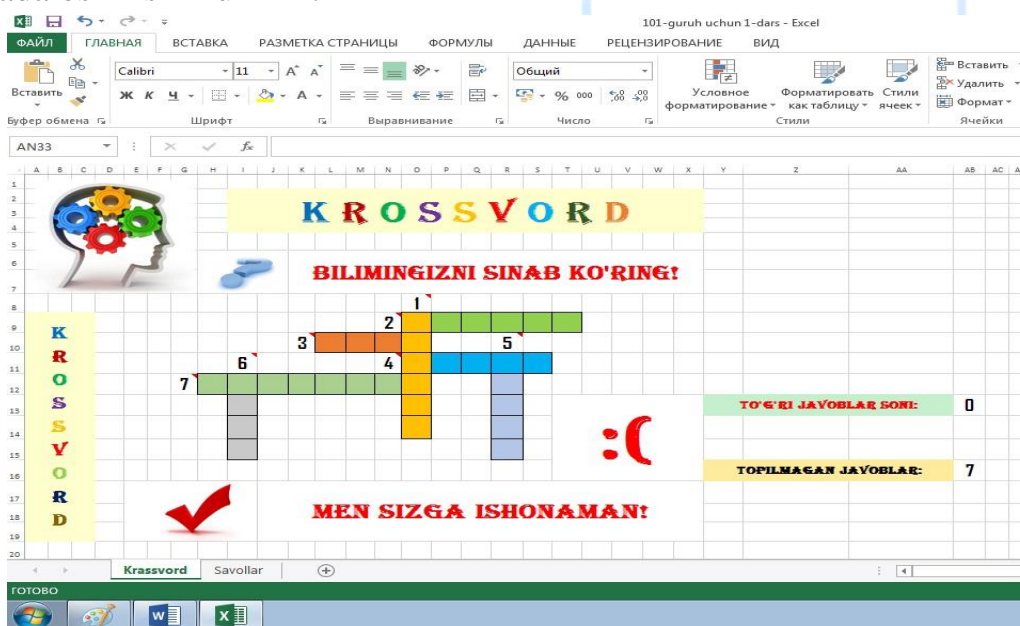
101-guruh uchun 1-dars - Excel

ФАЙЛ ГЛАВНАЯ ВСТАВКА РАЗМЕТКА СТРАНИЦЫ ФОРМУЛЫ ДАННЫЕ РЕЦЕНЗИРОВАНИЕ ВИД

Вставить
Calibri 11
Ж К Ч
Общий
% 000
Условное форматирование
Форматировать как таблицу
Стили ячеек
Вставить
Удалить
Формат
Буфер обмена Шрифт Выравнивание Число Стили Ячейки

AN33 fx

A B C D E F G H I J K L M N O P Q R S T U V W X Y Z AA AB AC
1 2 3 4 5 6 7 8 9 10 11 12 13 14 15 16 17 18 19 20

KROSSVORD

BILIMINGIZNI SINAB KO'RING!

K
R
O
S
S
V
O
R
D

1
2
3
5
6
4
7

TO'G'RI JAVOBLAR SONI: 0

:(

TOPILMAGAN JAVOBLAR: 7

MEN SIZGA ISHONAMAN!

Krassvord Savollar

ГОТОВО